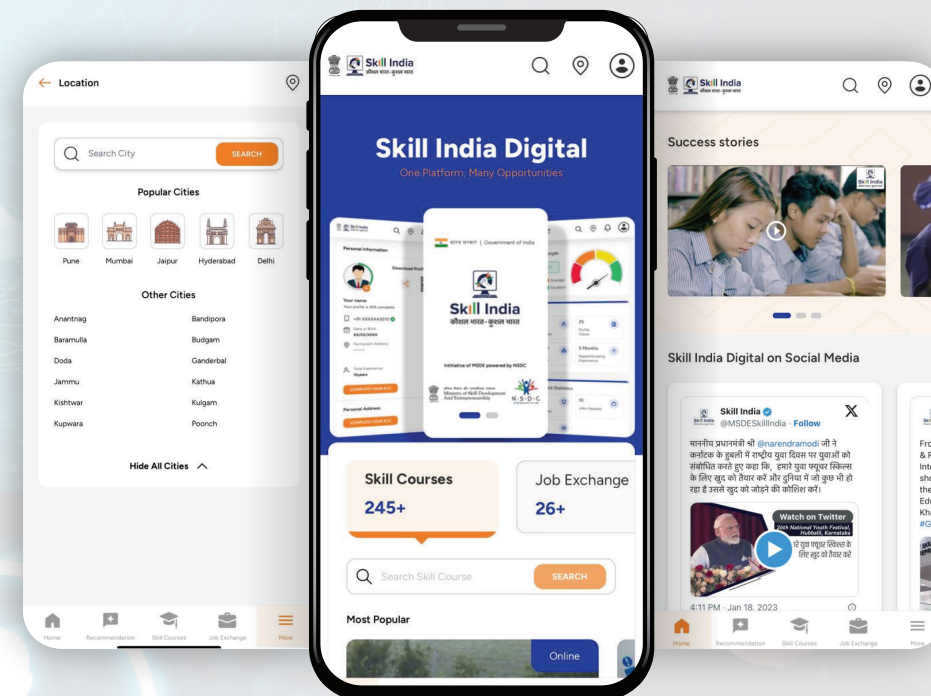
Location

Search City
SEARCH

Popular Cities

Pune
Mumbai
Jaipur
Hyderabad
Delhi

Other Cities

Anantnag
Bandipora
Baramulla
Budgam
Doda
Ganderbal
Jammu
Kathua
Kishtwar
Kulgam
Kupwara
Poonch

Hide All Cities

Home
Recommendation
Skill Courses
Job Exchange
More

Skill India
कौशल भारत-कुशल भारत

Skill India Digital
One Platform, Many Opportunities

Personal Information
भारत सरकार | Government of India
Skill India
कौशल भारत-कुशल भारत
Initiative of MSDE powered by NSDC
Ministry of Skill Development And Entrepreneurship
N·S·D·C
Your name
COMPLETE YOUR KYC
Personal Address
COMPLETE YOUR KYC
5 Months

Skill Courses
245+
Job Exchange
26+

Search Skill Course
SEARCH

Most Popular
Online

Skill India
कौशल भारत-कुशल भारत

Success stories

Skill India Digital on Social Media

Skill India
@MSDESkillIndia · Follow

माननीय प्रधानमंत्री श्री @narendramodi जी ने कर्नाटक के हुबली में राष्ट्रीय युवा दिवस पर युवाओं को संबोधित करते हुए कहा कि, हमारे युवा फ्यूचर स्किल्स के लिए खुद को तैयार करें और दुनिया में जो कुछ भी हो रहा है उससे खुद को जोड़ने की कोशिश करें।

Watch on Twitter
26th National Youth Festival, Hubballi, Karnataka
ये युवा फ्यूचर स्किल्स के लिए खुद को तैयार करें

4:11 PM · Jan 18, 2023

Fro
& F
Int
sho
the
Ed
Kh
#G

Home
Recommendation
Skill Courses
Job Exchange
More